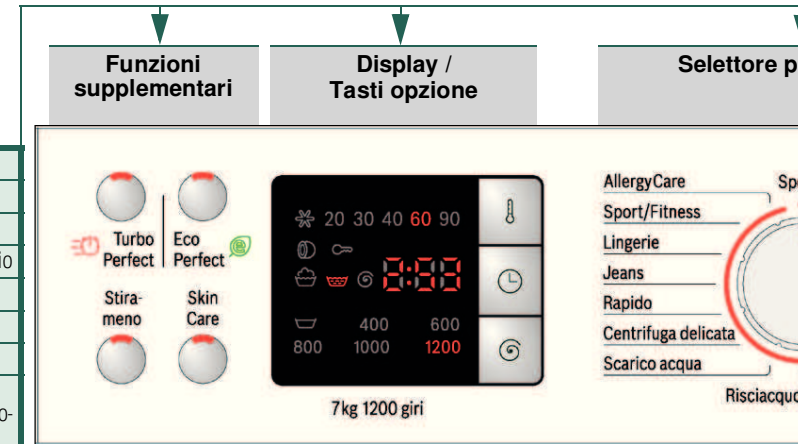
Funzioni supplementari

Display / Tasti opzione

Selettore p

io

0-

Turbo Perfect

Eco Perfect

Stira-meno

Skin Care

20 30 40 60 90

8:88

400 600

800 1000 1200

7kg 1200 giri

AllergyCare

Sport/Fitness

Lingerie

Jeans

Rapido

Centrifuga delicata

Scarico acqua

Sp

Risciacqu